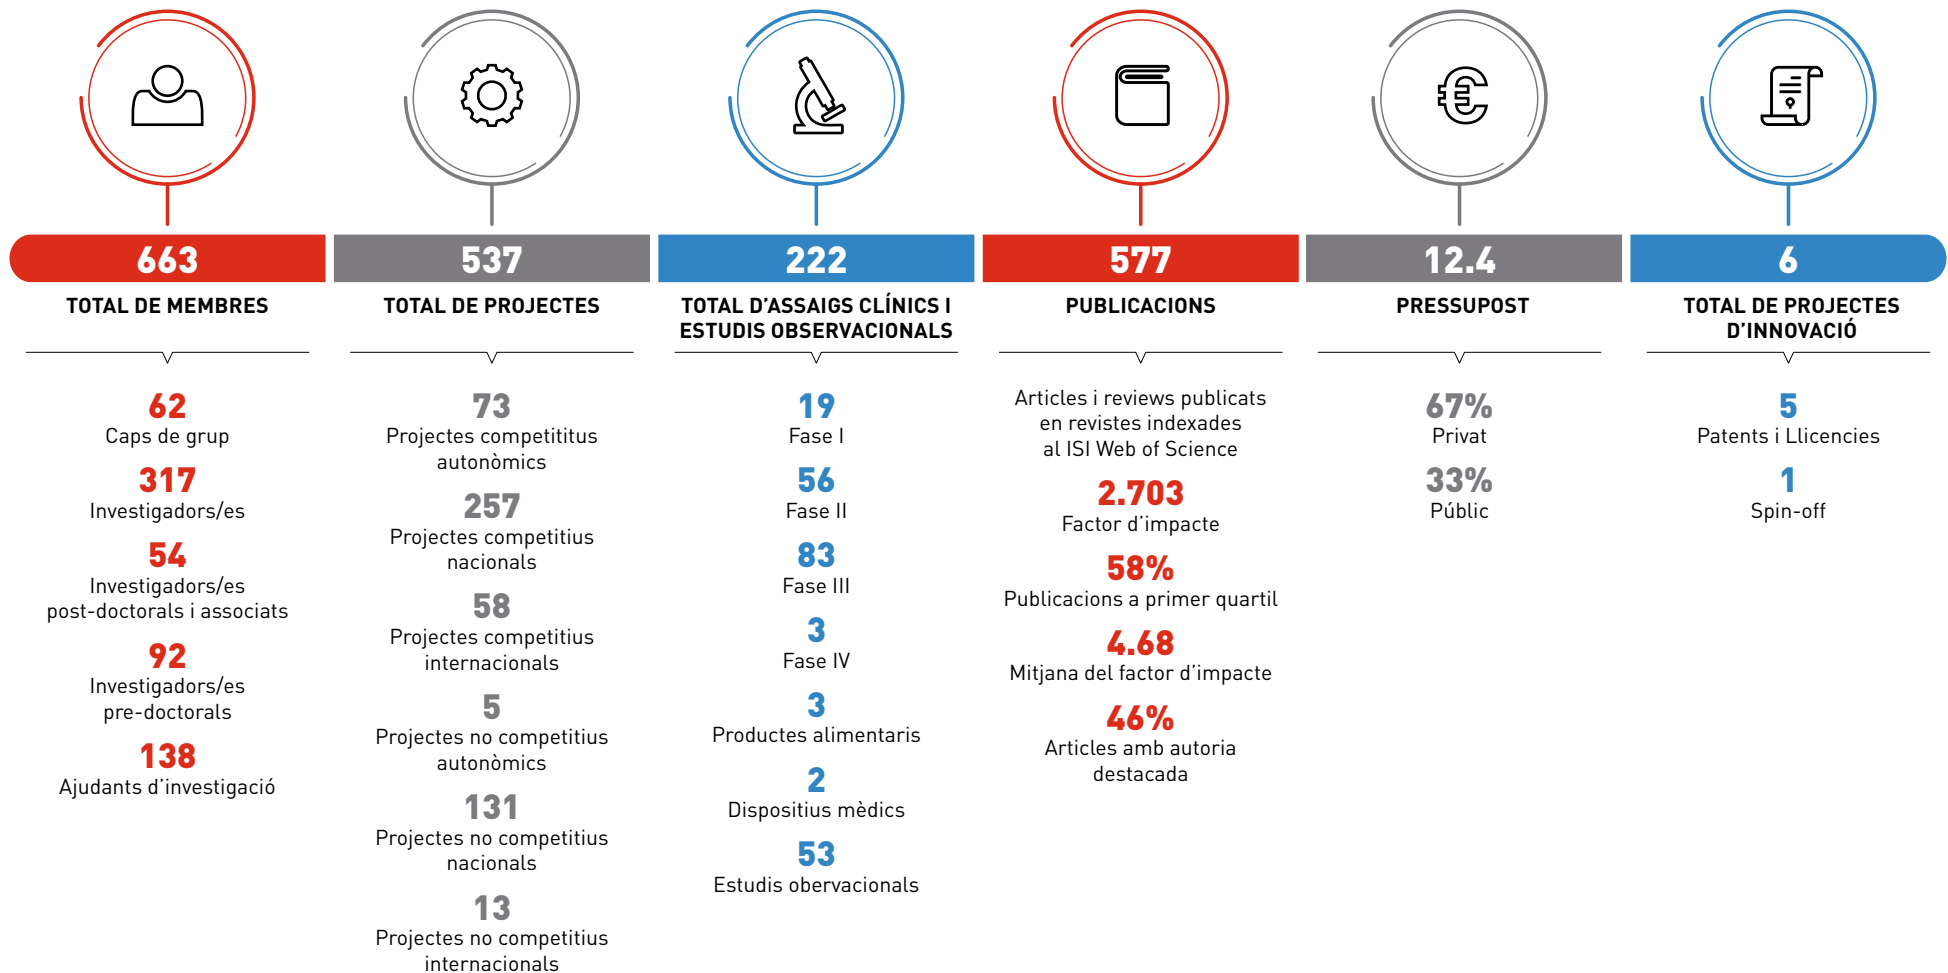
663
TOTAL DE MEMBRES

62
Caps de grup
317
Investigadors/es
54
Investigadors/es post-doctorals i associats
92
Investigadors/es pre-doctorals
138
Ajudants d'investigació

537
TOTAL DE PROJECTES

73
Projectes competititus autonòmics
257
Projectes competitius nacionals
58
Projectes competitius internacionals
5
Projectes no competitius autonòmics
131
Projectes no competitius nacionals
13
Projectes no competitius internacionals

222
TOTAL D'ASSAIGS CLÍNICS I ESTUDIS OBSERVACIONALS

19
Fase I
56
Fase II
83
Fase III
3
Fase IV
3
Productes alimentaris
2
Dispositius mèdics
53
Estudis obervacionals

577
PUBLICACIONS

Articles i reviews publicats en revistes indexades al ISI Web of Science
2.703
Factor d'impacte
58%
Publicacions a primer quartil
4.68
Mitjana del factor d'impacte
46%
Articles amb autoria destacada

12.4
PRESSUPOST

67%
Privat
33%
Públic

6
TOTAL DE PROJECTES D'INNOVACIÓ

5
Patents i Llicencies
1
Spin-off